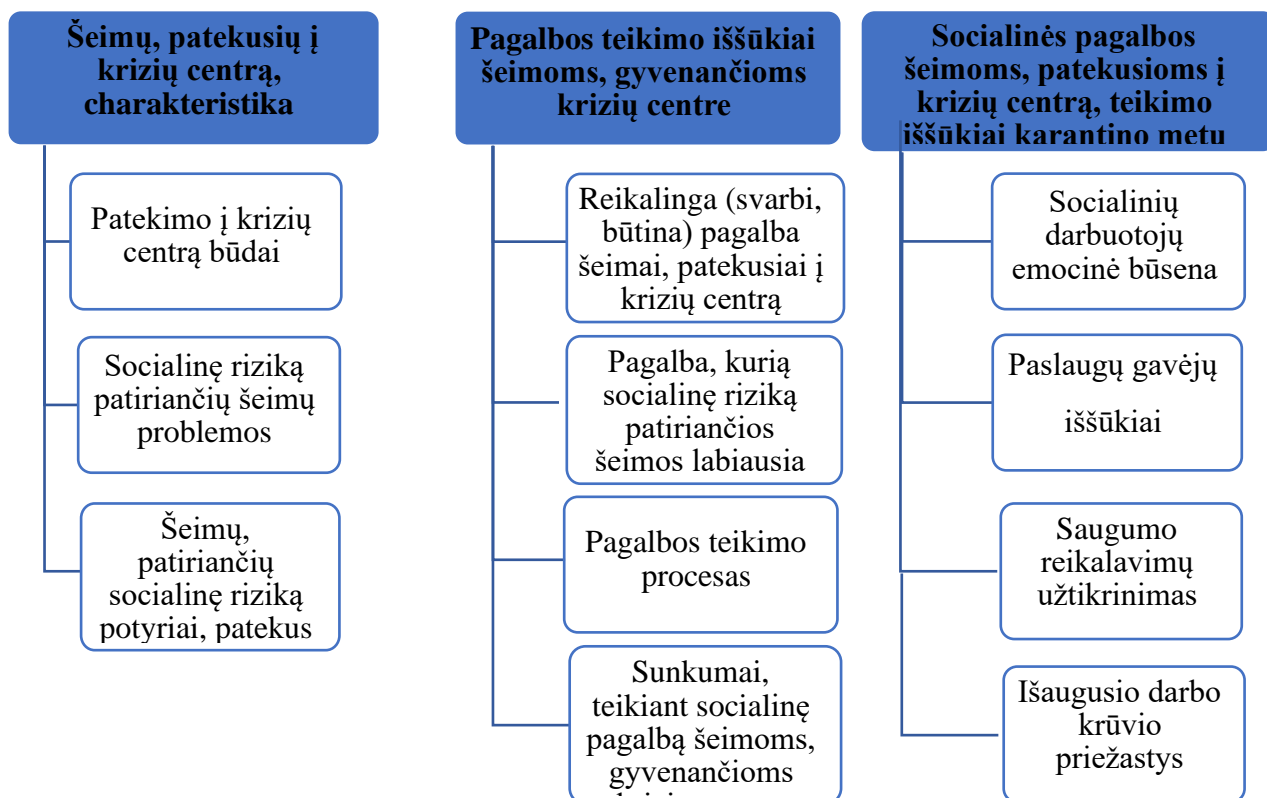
Šeimų, patekusių į krizių centrą, charakteristika

Patekimo į krizių centrą būdai

Socialinę riziką patiriančių šeimų problemos

Šeimų, patiriančių socialinę riziką potyriai, patekus

Pagalbos teikimo iššūkiai šeimoms, gyvenančioms krizių centre

Reikalinga (svarbi, būtina) pagalba šeimai, patekusiai į krizių centrą

Pagalba, kurią socialinę riziką patiriančios šeimos labiausia

Pagalbos teikimo procesas

Sunkumai, teikiant socialinę pagalbą šeimoms, gyvenančioms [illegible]

Socialinės pagalbos šeimoms, patekusioms į krizių centrą, teikimo iššūkiai karantino metu

Socialinių darbuotojų emocinė būsena

Paslaugų gavėjų iššūkiai

Saugumo reikalavimų užtikrinimas

Išaugusio darbo krūvio priežastys